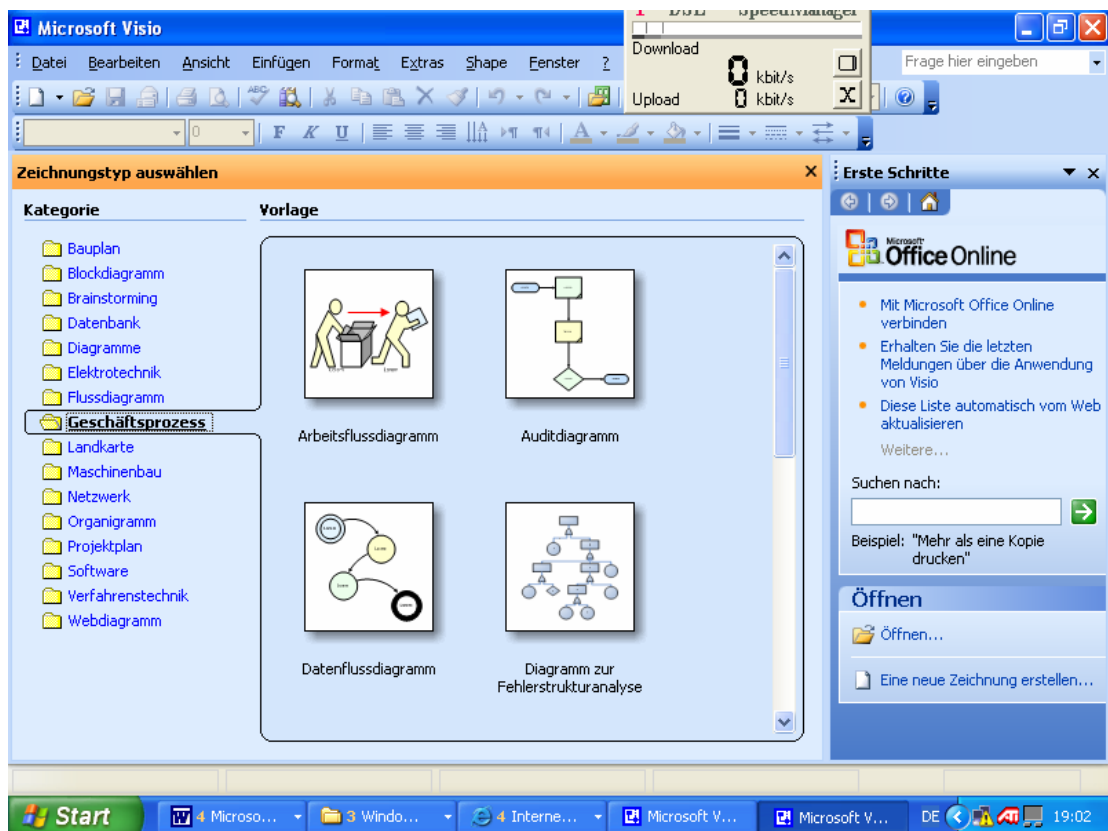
Microsoft Visio

DSL SpeedManager
Download
0 kbit/s
Upload
0 kbit/s

Datei Bearbeiten Ansicht Einfügen Format Extras Shape Fenster ?

Frage hier eingeben

F K U

Zeichnungstyp auswählen

Kategorie

Bauplan
Blockdiagramm
Brainstorming
Datenbank
Diagramme
Elektrotechnik
Flussdiagramm
Geschäftsprozess
Landkarte
Maschinenbau
Netzwerk
Organigramm
Projektplan
Software
Verfahrenstechnik
Webdiagramm

Vorlage

Arbeitsflussdiagramm
Auditdiagramm
Datenflussdiagramm
Diagramm zur Fehlerstrukturanalyse

Erste Schritte

Microsoft Office Online

Mit Microsoft Office Online verbinden
Erhalten Sie die letzten Meldungen über die Anwendung von Visio
Diese Liste automatisch vom Web aktualisieren
Weitere...

Suchen nach:

Beispiel: "Mehr als eine Kopie drucken"

Öffnen

Öffnen...

Eine neue Zeichnung erstellen...

Start 4 Microso... 3 Windo... 4 Interne... Microsoft V... Microsoft V... DE 19:02